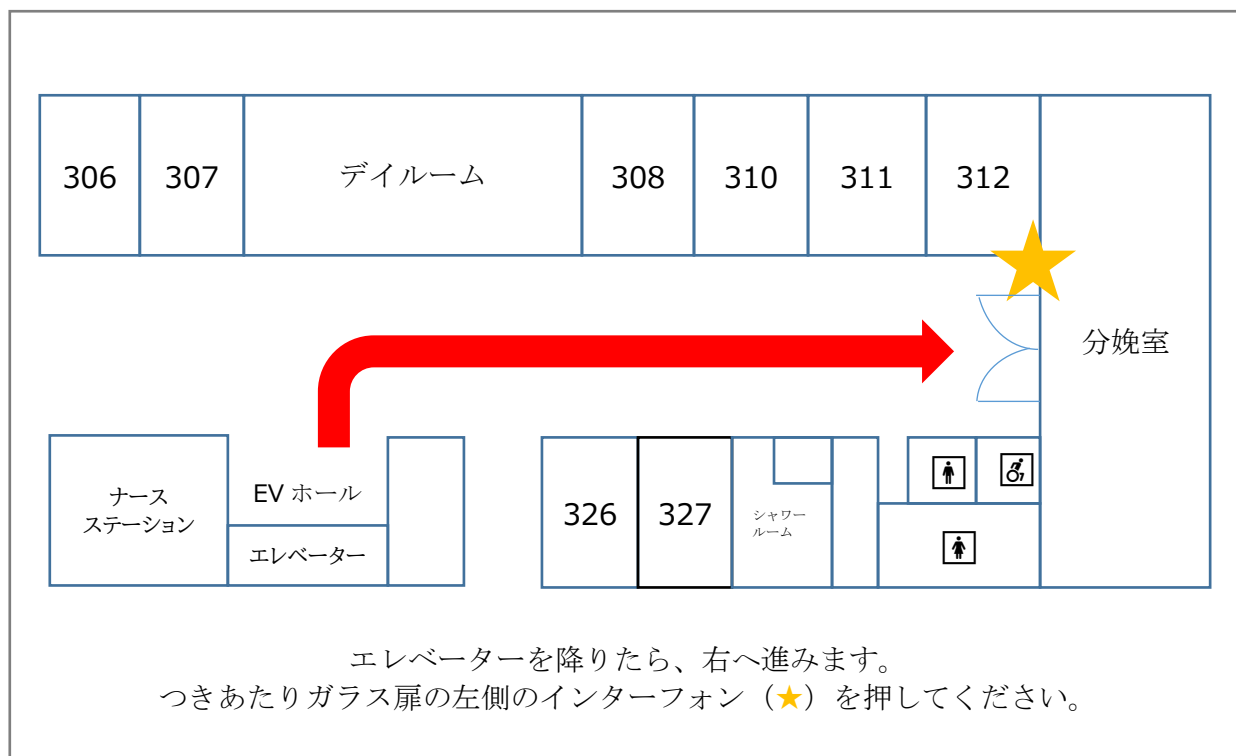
306

307

デイルーム

308

310

311

312

分娩室

ナース
ステーション

EV ホール

エレベーター

326

327

シャワー
ルーム

エレベーターを降りたら、右へ進みます。
つきあたりガラス扉の左側のインターフォン（★）を押してください。